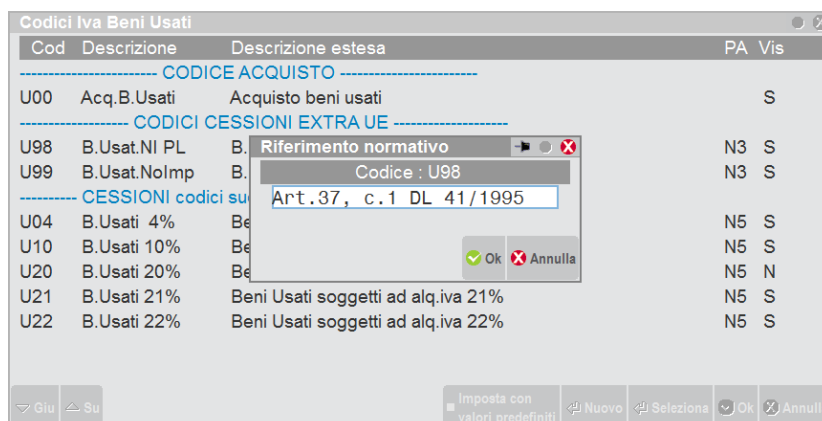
Codici Iva Beni Usati

| Cod | Descrizione | Descrizione estesa | PA | Vis |
|---|---|---|---|---|
| ------------------------ CODICE ACQUISTO ------------------------ | | | | |
| U00 | Acq.B.Usati | Acquisto beni usati | | S |
| ------------------- CODICI CESSIONI EXTRA UE ------------------- | | | | |
| U98 | B.Usat.NI PL | B. | N3 | S |
| U99 | B.Usat.NoImp | B. | N3 | S |
| --------- CESSIONI codici su | | | | |
| U04 | B.Usati 4% | Be | N5 | S |
| U10 | B.Usati 10% | Be | N5 | S |
| U20 | B.Usati 20% | Be | N5 | N |
| U21 | B.Usati 21% | Beni Usati soggetti ad alq.iva 21% | N5 | S |
| U22 | B.Usati 22% | Beni Usati soggetti ad alq.iva 22% | N5 | S |

Riferimento normativo

Codice : U98

Art.37, c.1 DL 41/1995

Ok Annulla

Giu Su Imposta con valori predefiniti Nuovo Seleziona Ok Annull